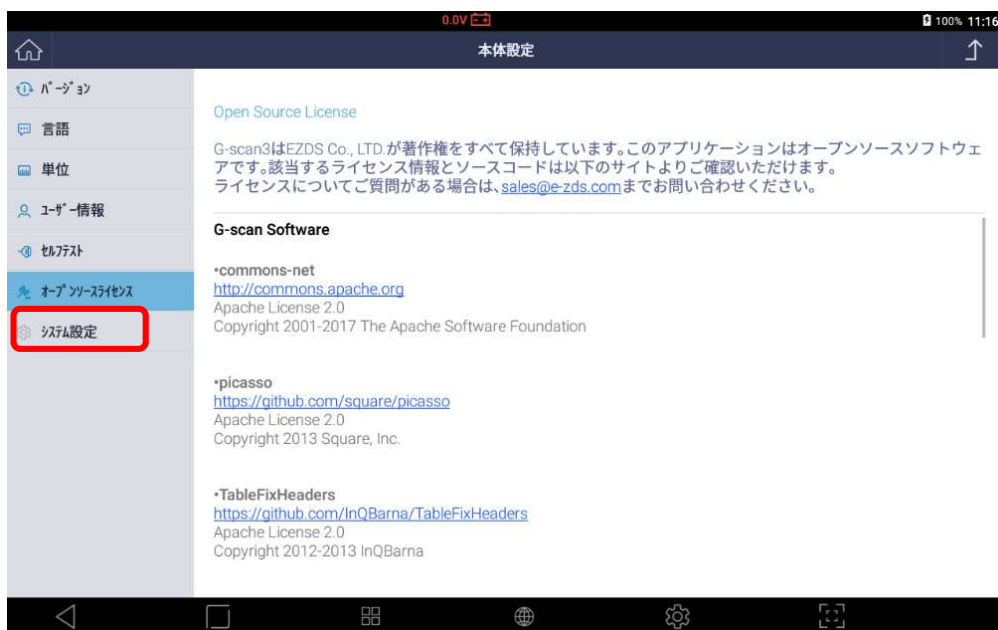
0.0V

100% 11:16

本体設定

ﾊﾞｰｼﾞｮﾝ

言語

単位

ﾕｰｻﾞｰ情報

ｾﾙﾌﾃｽﾄ

ｵｰﾌﾟﾝｿｰｽﾗｲｾﾝｽ

ｼｽﾃﾑ設定

Open Source License

G-scan3はEZDS Co., LTD.が著作権をすべて保持しています。このアプリケーションはオープンソースソフトウェアです。該当するライセンス情報とソースコードは以下のサイトよりご確認いただけます。
ライセンスについてご質問がある場合は、sales@e-zds.comまでお問い合わせください。

G-scan Software

•commons-net
http://commons.apache.org
Apache License 2.0
Copyright 2001-2017 The Apache Software Foundation

•picasso
https://github.com/square/picasso
Apache License 2.0
Copyright 2013 Square, Inc.

•TableFixHeaders
https://github.com/InQBarna/TableFixHeaders
Apache License 2.0
Copyright 2012-2013 InQBarna